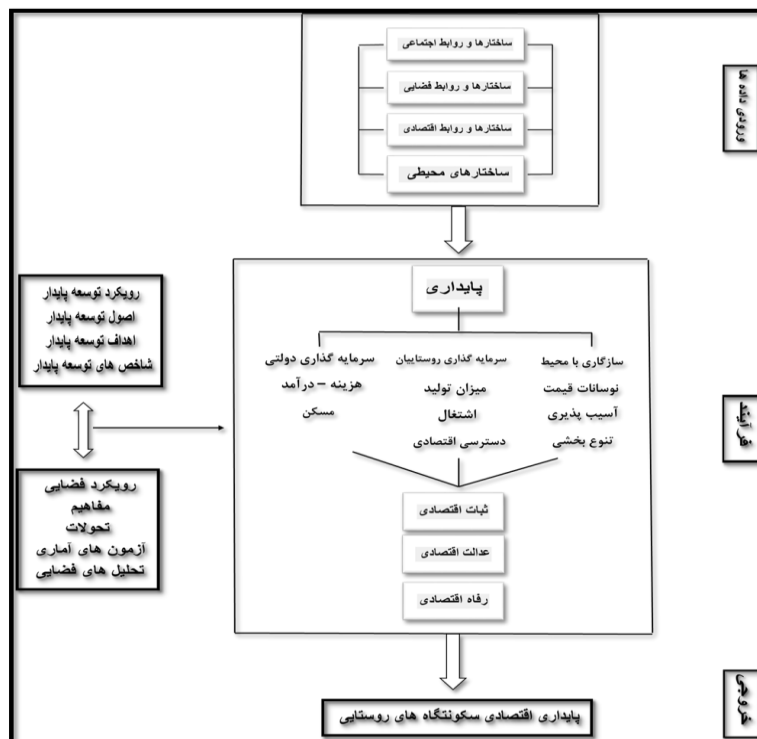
ورودی داده ها

ساختارها و روابط اجتماعی

ساختارها و روابط فضایی

ساختارها و روابط اقتصادی

ساختارهای محیطی

فرآیند

پایداری

سازگاری با محیط
نوسانات قیمت
آسیب پذیری
تنوع بخشی

سرمایه گذاری روستاییان
میزان تولید
اشتغال
دسترسی اقتصادی

سرمایه گذاری دولتی
هزینه – درآمد
مسکن

رویکرد توسعه پایدار
اصول توسعه پایدار
اهداف توسعه پایدار
شاخص های توسعه پایدار

رویکرد فضایی
مفاهیم
تحولات
آزمون های آماری
تحلیل های فضایی

ثبات اقتصادی

عدالت اقتصادی

رفاه اقتصادی

خروجی

پایداری اقتصادی سکونتگاه های روستایی